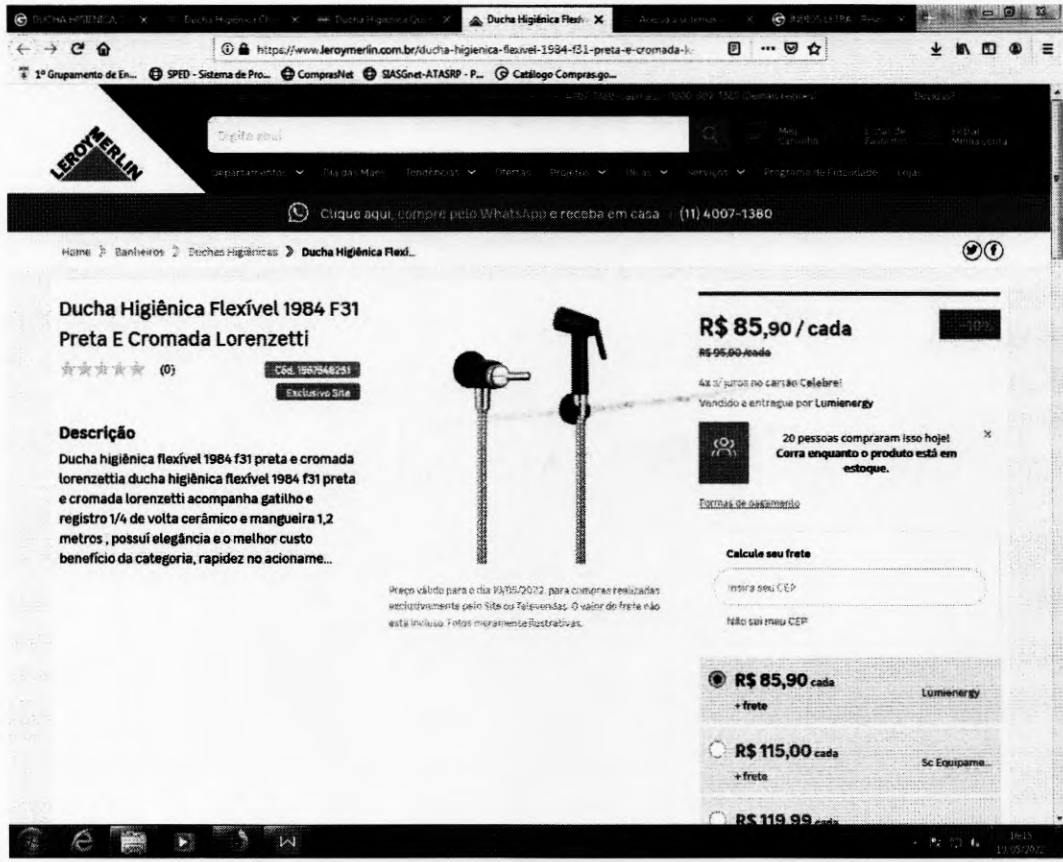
DUCHA HIGIENICA | Ducha Higienica Ch | Ducha Higienica Qu | Ducha Higiênica Flexív | Acesso ao sistema | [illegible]

https://www.leroymerlin.com.br/ducha-higienica-flexivel-1984-f31-preta-e-cromada-l

1º Grupamento de En... SPED - Sistema de Pro... ComprasNet SIASGnet-ATASRP - P... Catálogo Compras.go...

Digite aqui

Meu Carrinho | Lista de Favoritos | Entrar Minha conta

Departamentos | Dia das Mães | Tendências | Ofertas | Projetos | Ideias | Serviços | Programa de Fidelidade | Lojas

LEROY MERLIN

Clique aqui, compre pelo WhatsApp e receba em casa | (11) 4007-1380

Home > Banheiros > Duchas Higiênicas > Ducha Higiênica Flexí...

Ducha Higiênica Flexível 1984 F31 Preta E Cromada Lorenzetti

(0)

Cód. 1567548251

Exclusivo Site

Descrição

Ducha higiênica flexível 1984 f31 preta e cromada lorenzettia ducha higiênica flexível 1984 f31 preta e cromada lorenzetti acompanha gatilho e registro 1/4 de volta cerâmico e mangueira 1,2 metros , possuí elegância e o melhor custo benefício da categoria, rapidez no acioname...

Preço válido para o dia 10/05/2022, para compras realizadas exclusivamente pelo Site ou Televendas. O valor do frete não está incluso. Fotos meramente ilustrativas.

R$ 85,90 / cada

-10%

R$ 95,00 /cada

4x s/ juros no cartão Celebre!

Vendido e entregue por Lumienergy

20 pessoas compraram isso hoje! Corra enquanto o produto está em estoque.

Formas de pagamento

Calcule seu frete

Insira seu CEP

Não sei meu CEP

R$ 85,90 cada + frete Lumienergy

R$ 115,00 cada + frete Sc Equipame...

R$ 119,99 cada

10/05/2022